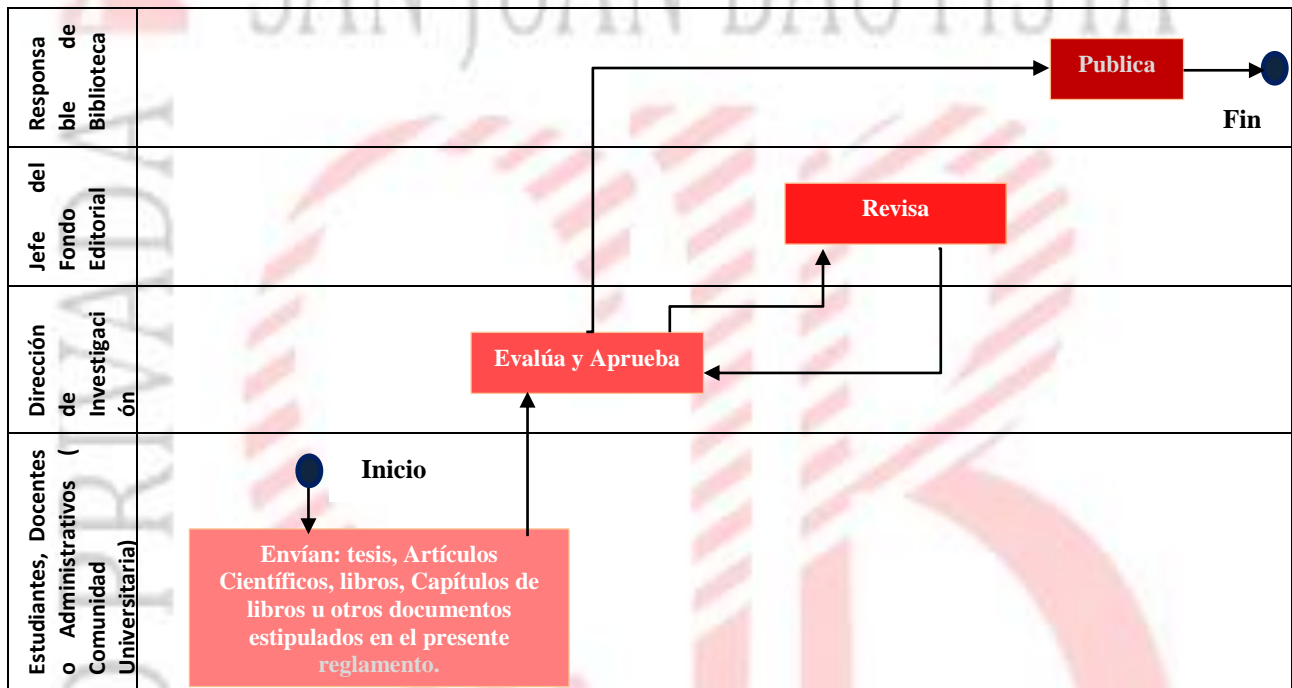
SAN JUAN BAUTISTA

Responsable de Biblioteca

Publica

Fin

Jefe del Fondo Editorial

Revisa

Dirección de Investigación

Evalúa y Aprueba

Estudiantes, Docentes o Administrativos (Comunidad Universitaria)

Inicio

Envían: tesis, Artículos Científicos, libros, Capítulos de libros u otros documentos estipulados en el presente reglamento.